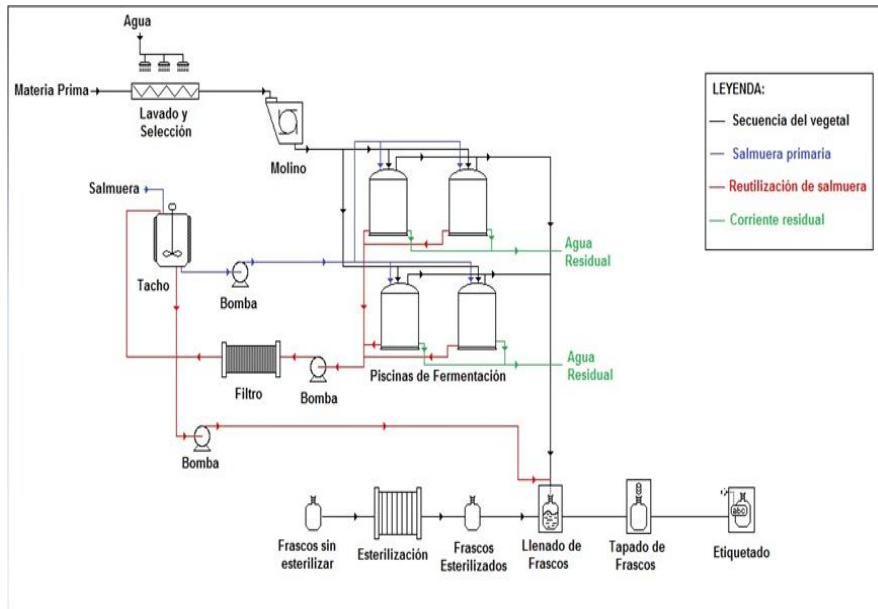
Agua

Materia Prima

Lavado y Selección

Molino

Salmuera

Tacho

Bomba

Agua Residual

Agua Residual

Filtro

Bomba

Piscinas de Fermentación

Bomba

Frascos sin esterilizar

Esterilización

Frascos Esterilizados

Llenado de Frascos

Tapado de Frascos

Etiquetado

abc

LEYENDA:
Secuencia del vegetal
Salmuera primaria
Reutilización de salmuera
Corriente residual